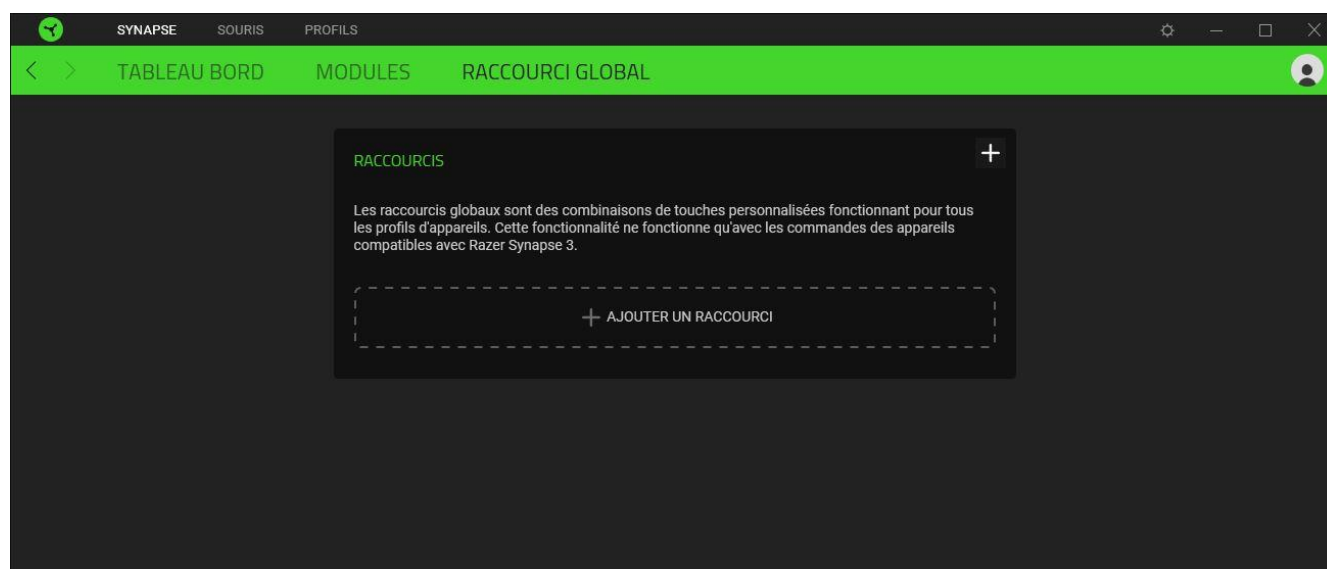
SYNAPSE SOURIS PROFILS

TABLEAU BORD MODULES RACCOURCI GLOBAL

RACCOURCIS

+

Les raccourcis globaux sont des combinaisons de touches personnalisées fonctionnant pour tous les profils d'appareils. Cette fonctionnalité ne fonctionne qu'avec les commandes des appareils compatibles avec Razer Synapse 3.

+ AJOUTER UN RACCOURCI